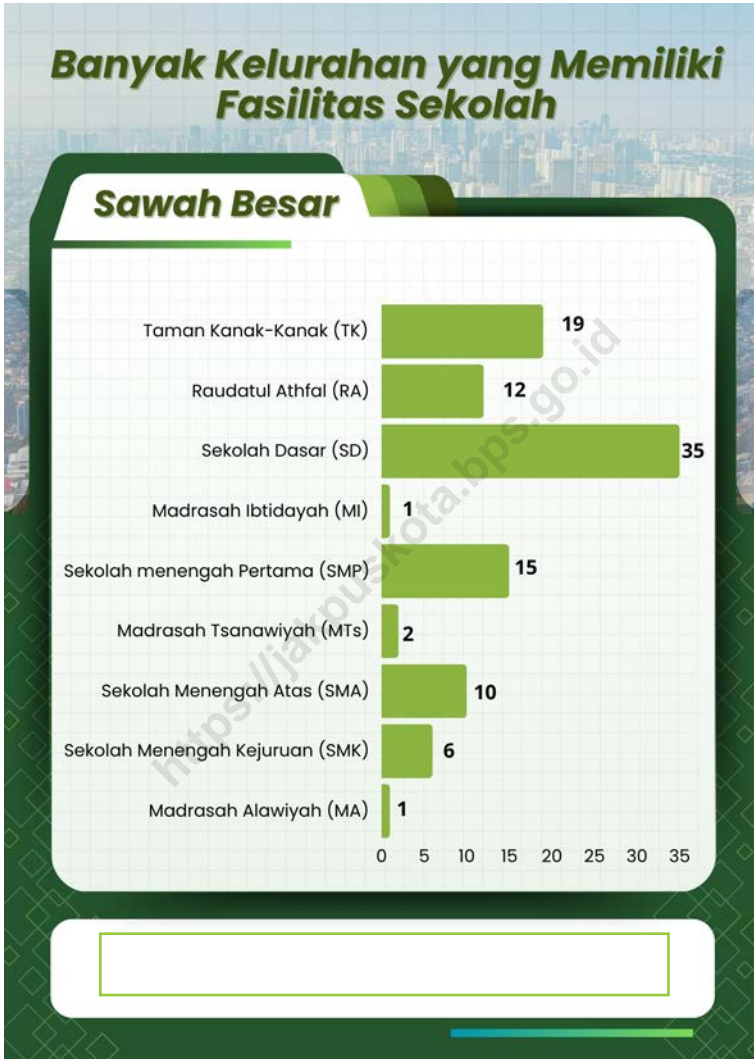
Banyak Kelurahan yang Memiliki Fasilitas Sekolah

Sawah Besar

| | |
|---|---|
| Taman Kanak-Kanak (TK) | 19 |
| Raudatul Athfal (RA) | 12 |
| Sekolah Dasar (SD) | 35 |
| Madrasah Ibtidayah (MI) | 1 |
| Sekolah menengah Pertama (SMP) | 15 |
| Madrasah Tsanawiyah (MTs) | 2 |
| Sekolah Menengah Atas (SMA) | 10 |
| Sekolah Menengah Kejuruan (SMK) | 6 |
| Madrasah Alawiyah (MA) | 1 |

0 5 10 15 20 25 30 35

https://jakpuskota.bps.go.id